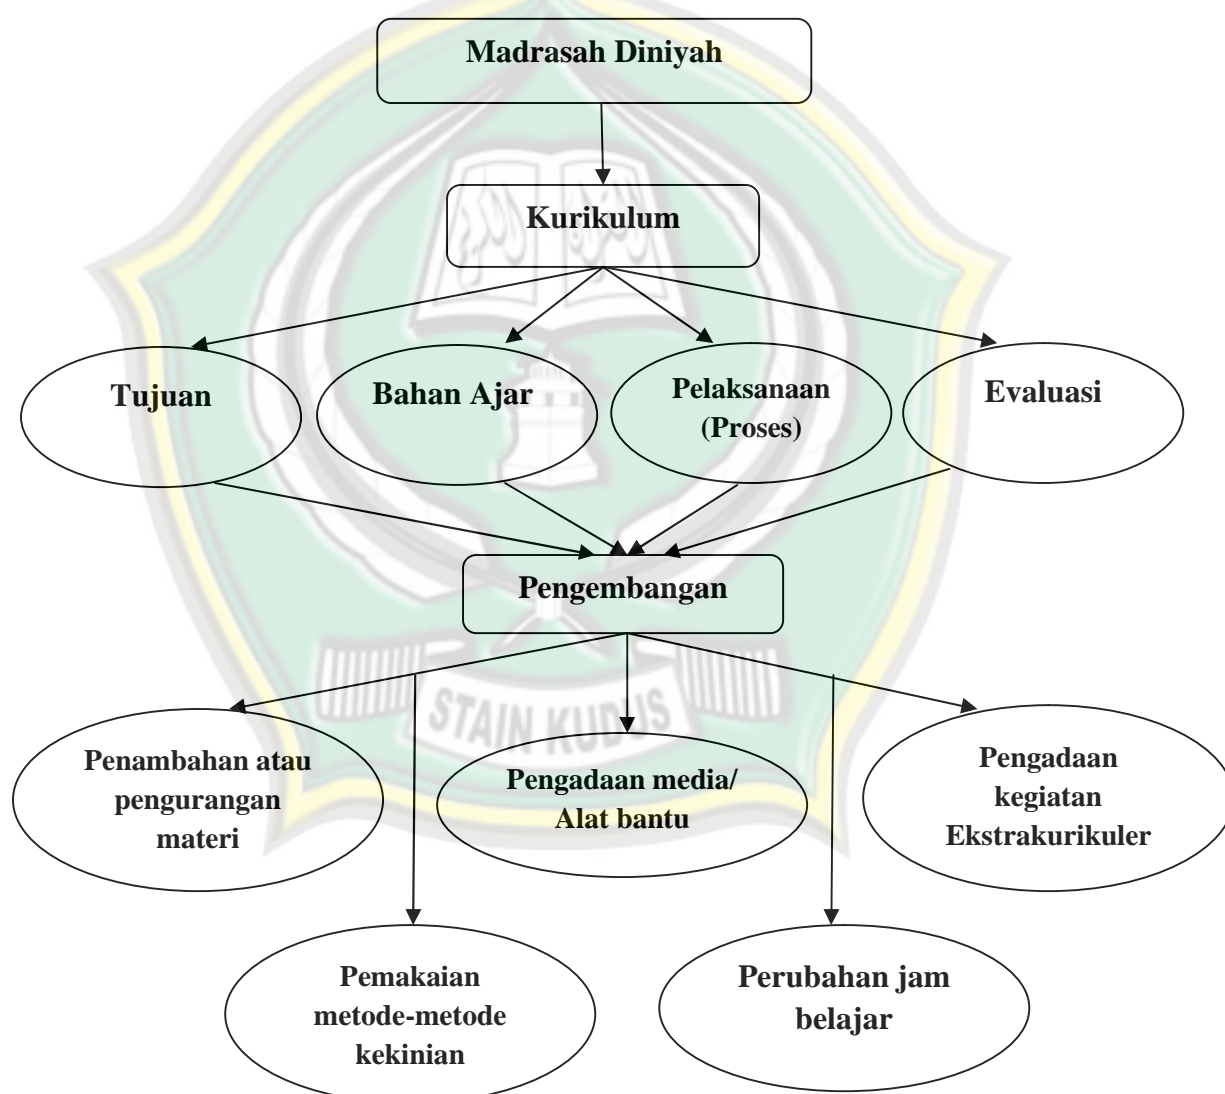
Madrasah Diniyah

Kurikulum

Tujuan

Bahan Ajar

Pelaksanaan (Proses)

Evaluasi

Pengembangan

Penambahan atau pengurangan materi

Pengadaan media/ Alat bantu

Pengadaan kegiatan Ekstrakurikuler

Pemakaian metode-metode kekinian

Perubahan jam belajar

STAIN KUDUS